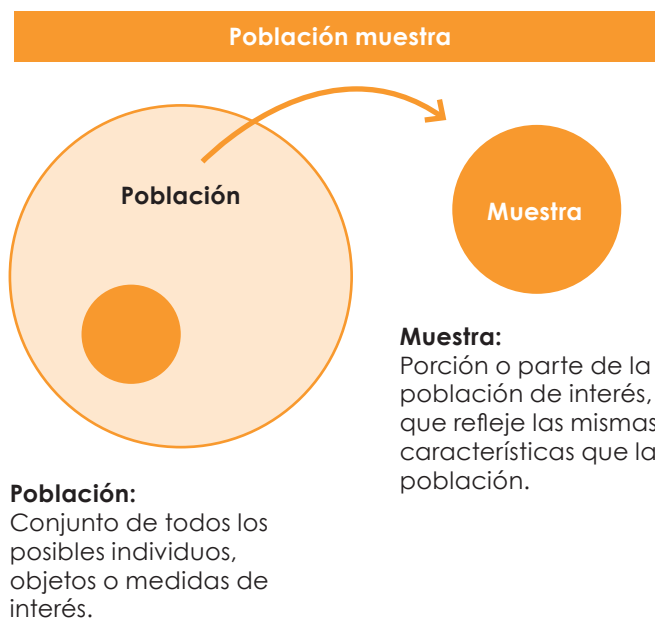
Población muestra

Población

Muestra

Muestra:
Porción o parte de la población de interés, que refleje las mismas características que la población.

Población:
Conjunto de todos los posibles individuos, objetos o medidas de interés.